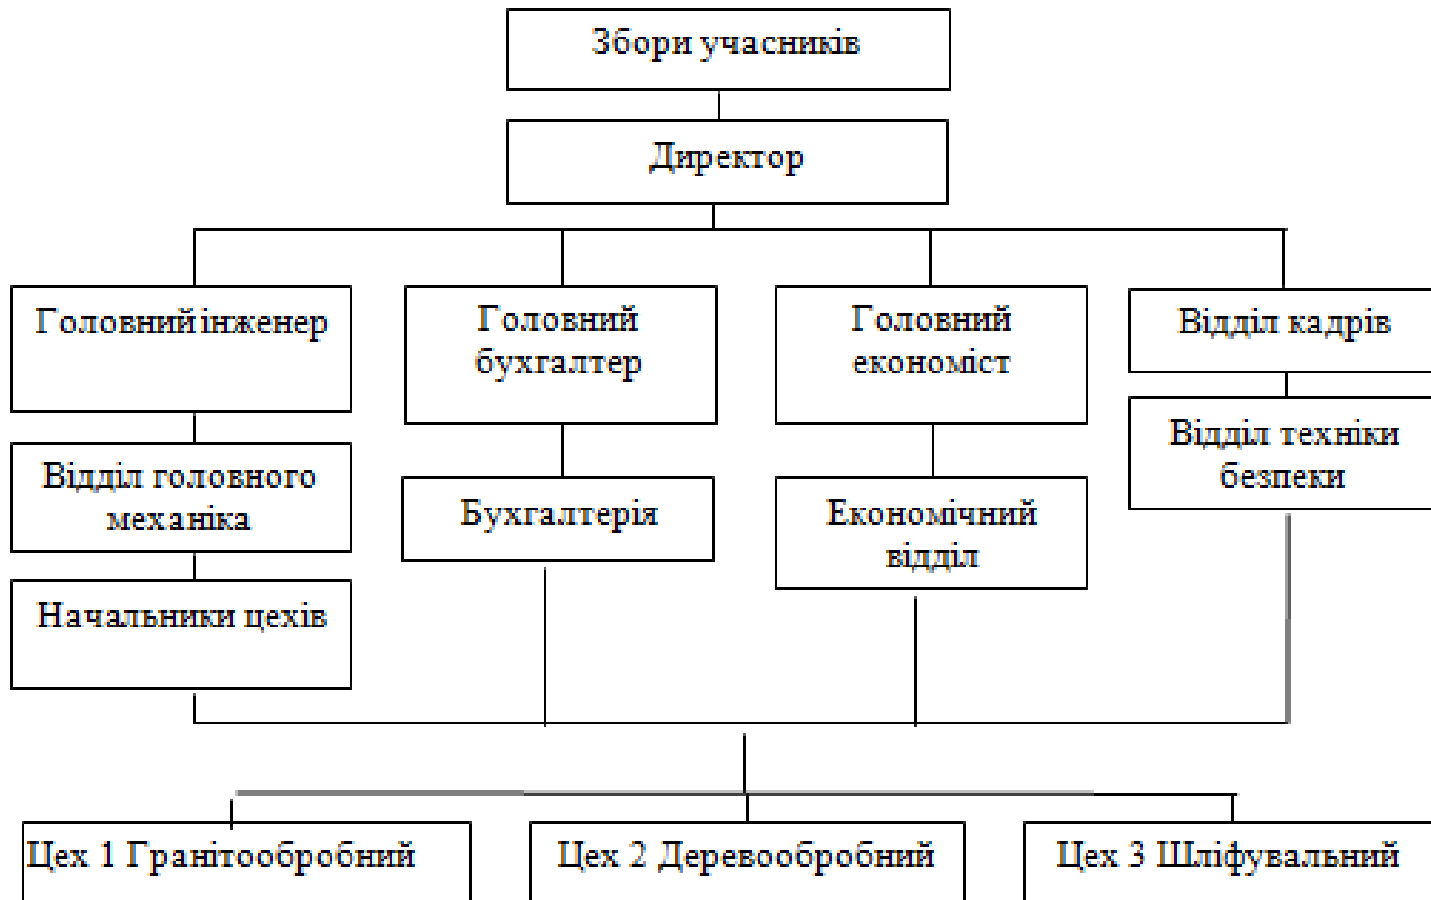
Збори учасників

Директор

Головний інженер

Головний бухгалтер

Головний економіст

Відділ кадрів

Відділ головного механіка

Бухгалтерія

Економічний відділ

Відділ техніки безпеки

Начальники цехів

Цех 1 Гранітообробний

Цех 2 Деревообробний

Цех 3 Шліфувальний